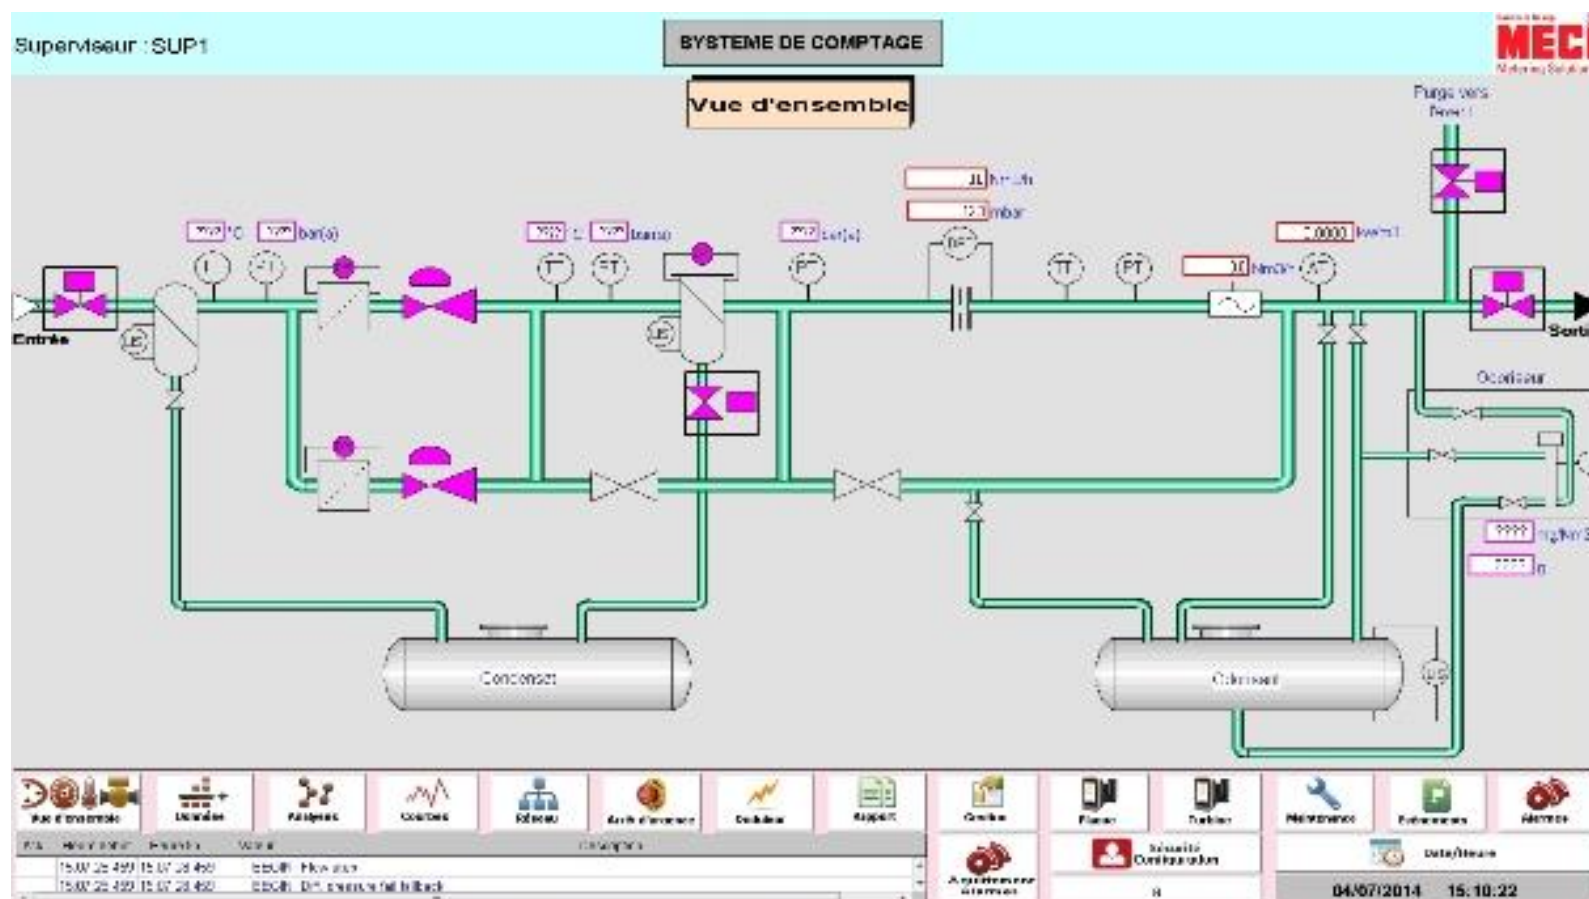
Superviseur : SUP1

SYSTEME DE COMPTAGE

MEC

Vue d'ensemble

Purge vers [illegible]

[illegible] °C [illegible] bar(a)

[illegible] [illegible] bar(a)

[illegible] bar(a)

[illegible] Nm3/h

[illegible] mbar

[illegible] Nm3/h

0,0000 kw/m3

Entrée

Sorti

TT

PT

TT

PT

PT

DP

TT

PT

AT

LS

LS

LS

Odoriseur

???? mg/Nm3

???? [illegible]

Condensat

Odorisant

Vue d'ensemble | Données | Analyses | Courbes | Réseau | Arrêt d'urgence | Evolution | Rapport | Gestion | Flux | Turbine | Maintenance | Evènements | Alarmes

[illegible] | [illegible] | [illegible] | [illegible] | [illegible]

15:07:35 459 | 15:07:35 459 | EBCIR Flow stop

15:07:35 459 | 15:07:35 459 | EBCIR DP pressure fail fallback

Acquittement alarmes

Sécurité Configuration

Date/Heure

04/07/2014 15:10:22